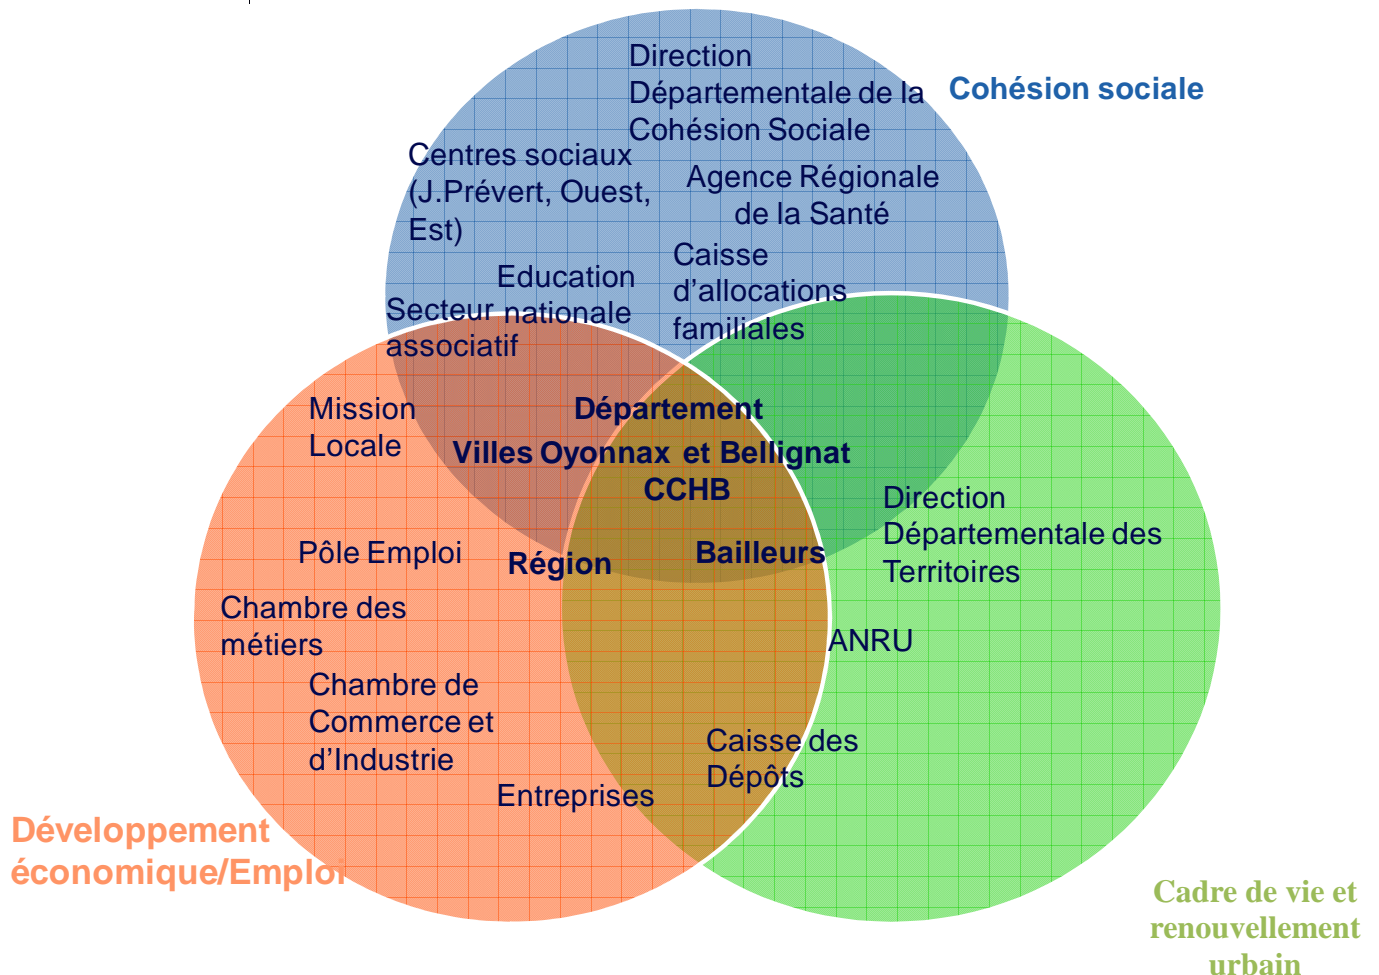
Direction Départementale de la Cohésion Sociale

Cohésion sociale

Centres sociaux (J.Prévert, Ouest, Est)

Agence Régionale de la Santé

Education nationale

Caisse d'allocations familiales

Secteur associatif

Mission Locale

Département

Villes Oyonnax et Bellignat

CCHB

Direction Départementale des Territoires

Pôle Emploi

Région

Bailleurs

Chambre des métiers

ANRU

Chambre de Commerce et d'Industrie

Caisse des Dépôts

Entreprises

Développement économique/Emploi

Cadre de vie et renouvellement urbain